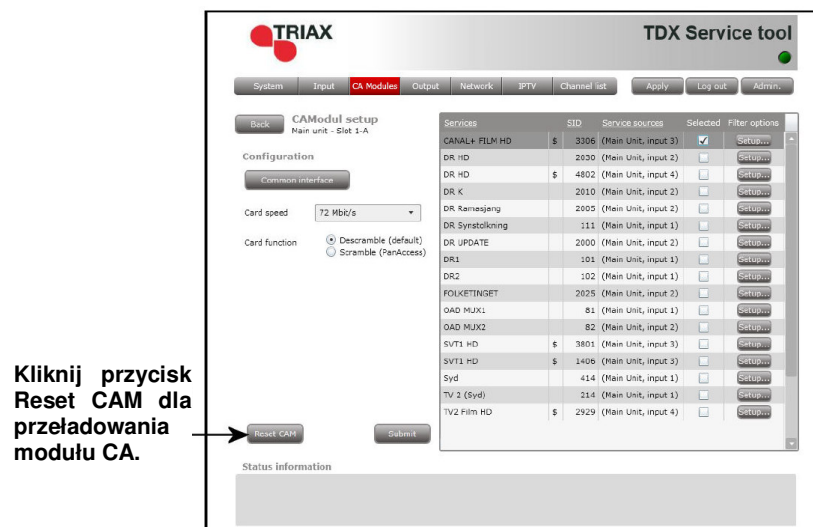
TRIAX

TDX Service tool

System Input CA Modules Output Network IPTV Channel list Apply Log out Admin.

Back CAModul setup
Main unit - Slot 1-A

Configuration

Common interface

Card speed 72 Mbit/s

Card function Descramble (default) Scramble (PanAccess)

| Services | | SID | Service sources | Selected | Filter options |
|---|---|---|---|---|---|
| CANAL+ FILM HD | \$ | 3306 | (Main Unit, input 3) | ☑ | Setup... |
| DR HD | | 2030 | (Main Unit, input 2) | | Setup... |
| DR HD | \$ | 4802 | (Main Unit, input 4) | | Setup... |
| DR K | | 2010 | (Main Unit, input 2) | | Setup... |
| DR Ramasjang | | 2005 | (Main Unit, input 2) | | Setup... |
| DR Synstolkning | | 111 | (Main Unit, input 1) | | Setup... |
| DR UPDATE | | 2000 | (Main Unit, input 2) | | Setup... |
| DR1 | | 101 | (Main Unit, input 1) | | Setup... |
| DR2 | | 102 | (Main Unit, input 1) | | Setup... |
| FOLKETINGET | | 2025 | (Main Unit, input 2) | | Setup... |
| OAD MUX1 | | 81 | (Main Unit, input 1) | | Setup... |
| OAD MUX2 | | 82 | (Main Unit, input 2) | | Setup... |
| SVT1 HD | \$ | 3801 | (Main Unit, input 3) | | Setup... |
| SVT1 HD | \$ | 1406 | (Main Unit, input 3) | | Setup... |
| Syd | | 414 | (Main Unit, input 1) | | Setup... |
| TV 2 (Syd) | | 214 | (Main Unit, input 1) | | Setup... |
| TV2 Film HD | \$ | 2929 | (Main Unit, input 4) | | Setup... |

Kliknij przycisk Reset CAM dla przeładowania modułu CA.

Reset CAM Submit

Status information